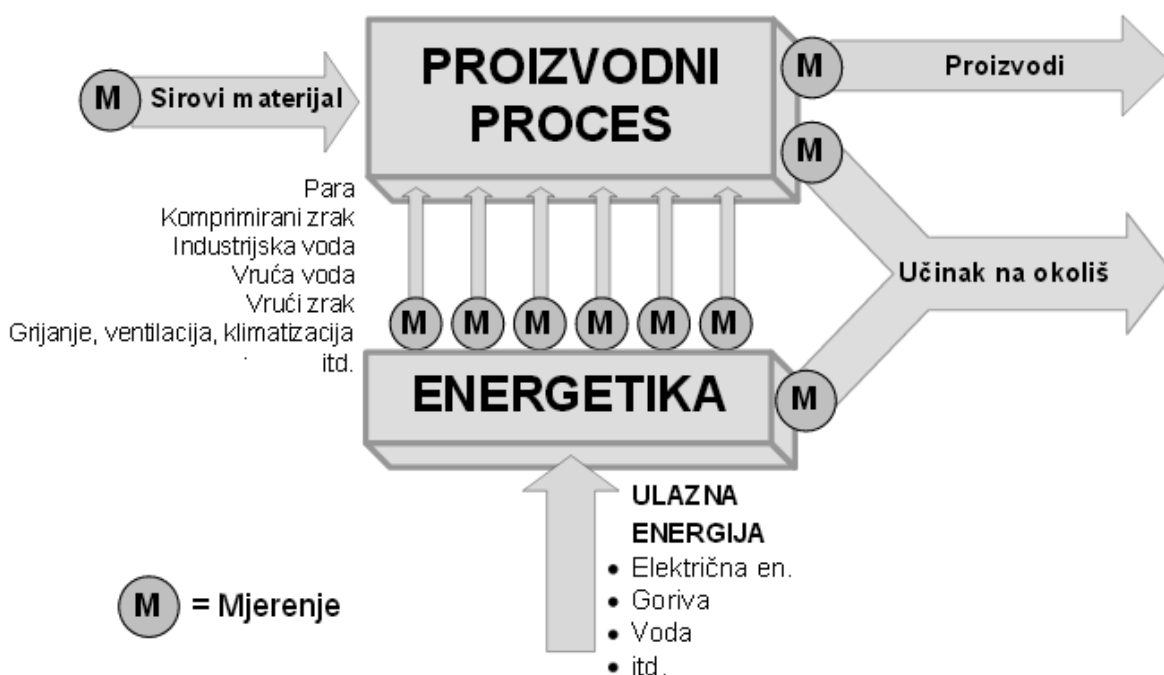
M Sirovi materijal

PROIZVODNI PROCES

M Proizvodi

M

Para
Komprimirani zrak
Industrijska voda
Vruća voda
Vrući zrak
Grijanje, ventilacija, klimatizacija
itd.

M M M M M M

Učinak na okoliš

ENERGETIKA

M

ULAZNA ENERGIJA
• Električna en.
• Goriva
• Voda
• itd.

M = Mjerenje